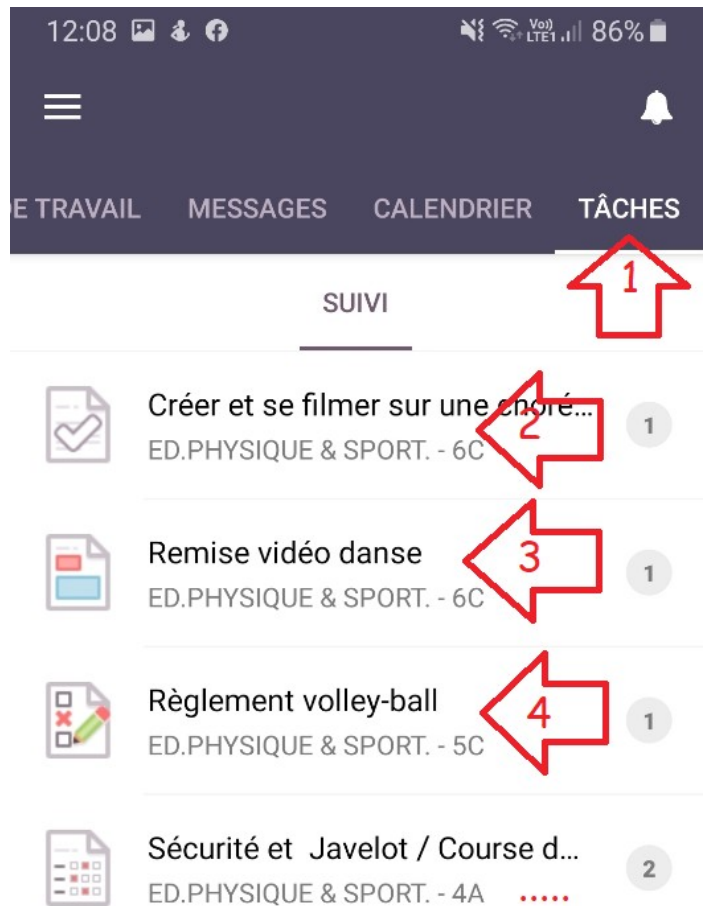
12:08 86%

E TRAVAIL MESSAGES CALENDRIER TÂCHES

1

SUIVI

Créer et se filmer sur une choré...
ED.PHYSIQUE & SPORT. - 6C
2
1

Remise vidéo danse
ED.PHYSIQUE & SPORT. - 6C
3
1

Règlement volley-ball
ED.PHYSIQUE & SPORT. - 5C
4
1

Sécurité et Javelot / Course d...
ED.PHYSIQUE & SPORT. - 4A
2